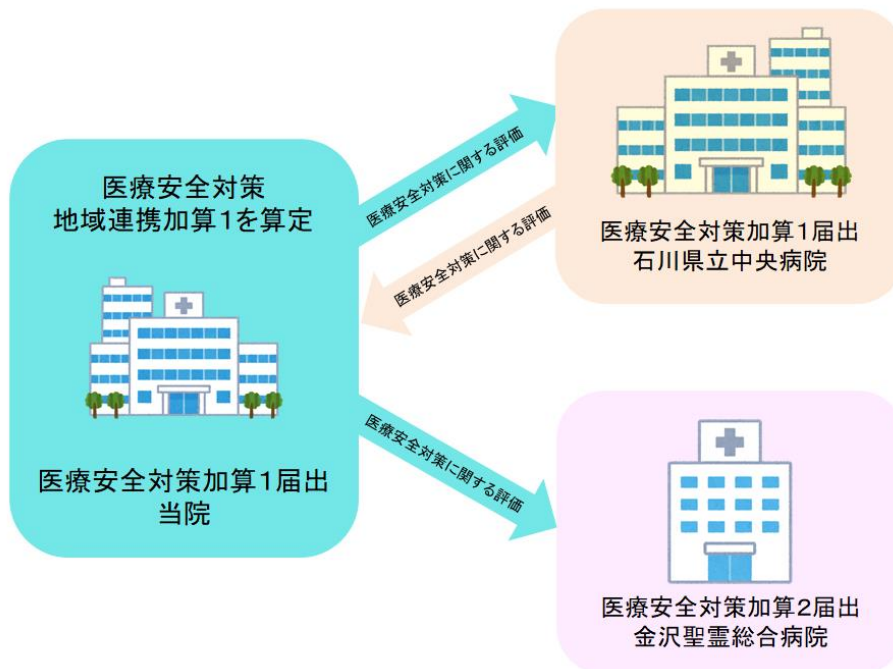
医療安全対策
地域連携加算1を算定

医療安全対策加算1届出
当院

医療安全対策に関する評価

医療安全対策に関する評価

医療安全対策加算1届出
石川県立中央病院

医療安全対策に関する評価

医療安全対策加算2届出
金沢聖霊総合病院